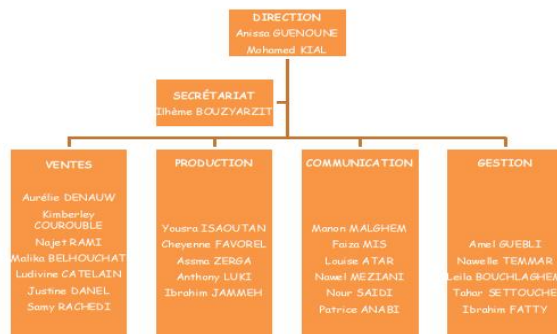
DIRECTION
Anissa GUENOUNE
Mohamed KIAL

SECRÉTARIAT
Ilhème BOUZYARZIT

VENTES
Aurélie DENAUW
Kimberley COUROUBLE
Najet RAMI
Malika BELHOUCHAT
Ludivine CATELAIN
Justine DANEL
Samy RACHEDI

PRODUCTION
Yousra ISAOUTAN
Cheyenne FAVOREL
Assma ZERGA
Anthony LUKI
Ibrahim JAMMEH

COMMUNICATION
Manon MALGHEM
Faiza MIS
Louise ATAR
Nawel MEZIANI
Nour SAIDI
Patrice ANABI

GESTION
Amel GUEBLI
Nawelle TEMMAR
Leila BOUCHLAGHEM
Tahar SETTOUCHE
Ibrahim FATTY